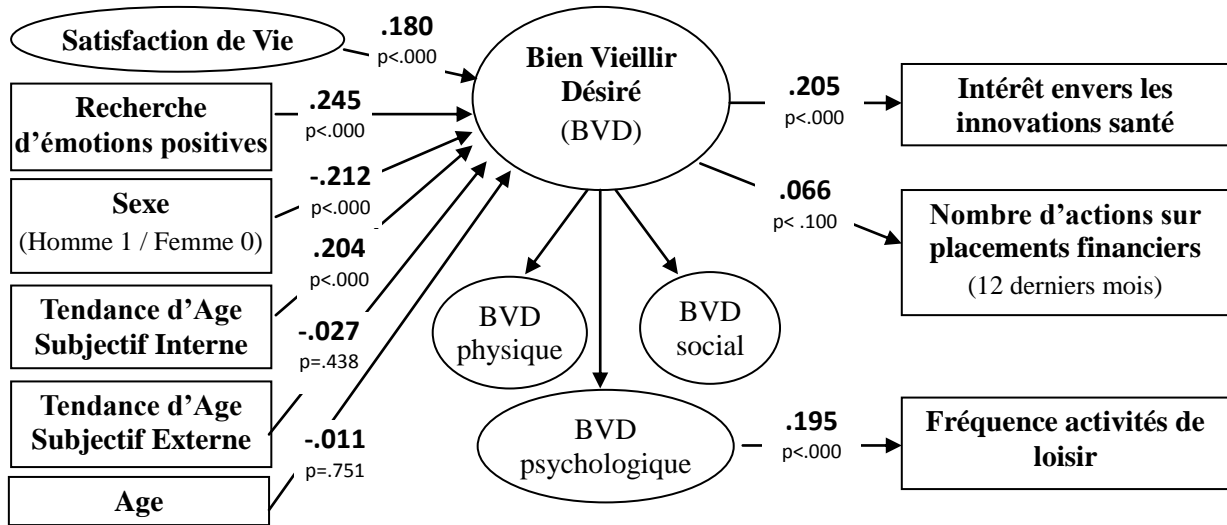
Satisfaction de Vie

.180
p<.000

Recherche d'émotions positives

.245
p<.000

Sexe
(Homme 1 / Femme 0)

-.212
p<.000

Tendance d'Age Subjectif Interne

.204
p<.000

Tendance d'Age Subjectif Externe

-.027
p=.438

Age

-.011
p=.751

Bien Vieillir Désiré
(BVD)

BVD physique

BVD social

BVD psychologique

.205
p<.000

Intérêt envers les innovations santé

.066
p< .100

Nombre d'actions sur placements financiers
(12 derniers mois)

.195
p<.000

Fréquence activités de loisir